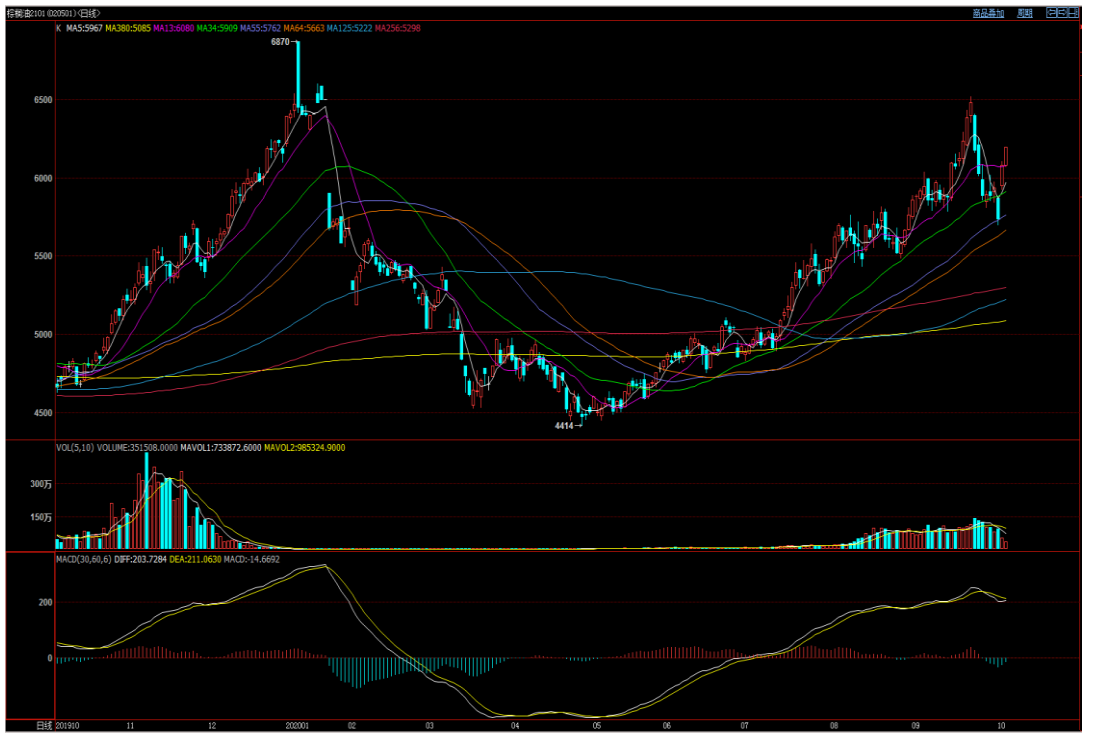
棕榈油2101 (020501) (日线)
商品叠加 周期

K MA5:5967 MA380:5085 MA13:6080 MA34:5909 MA55:5762 MA64:5663 MA125:5222 MA256:5298

6870
6500
6000
5500
5000
4500
4414

VOL(5,10) VOLUME:351508.0000 MAVOL1:733872.6000 MAVOL2:985324.9000
300万
150万

MACD(30,60,6) DIFF:203.7284 DEA:211.0630 MACD:-14.6692
200
0

日线 201910 11 12 202001 02 03 04 05 06 07 08 09 10